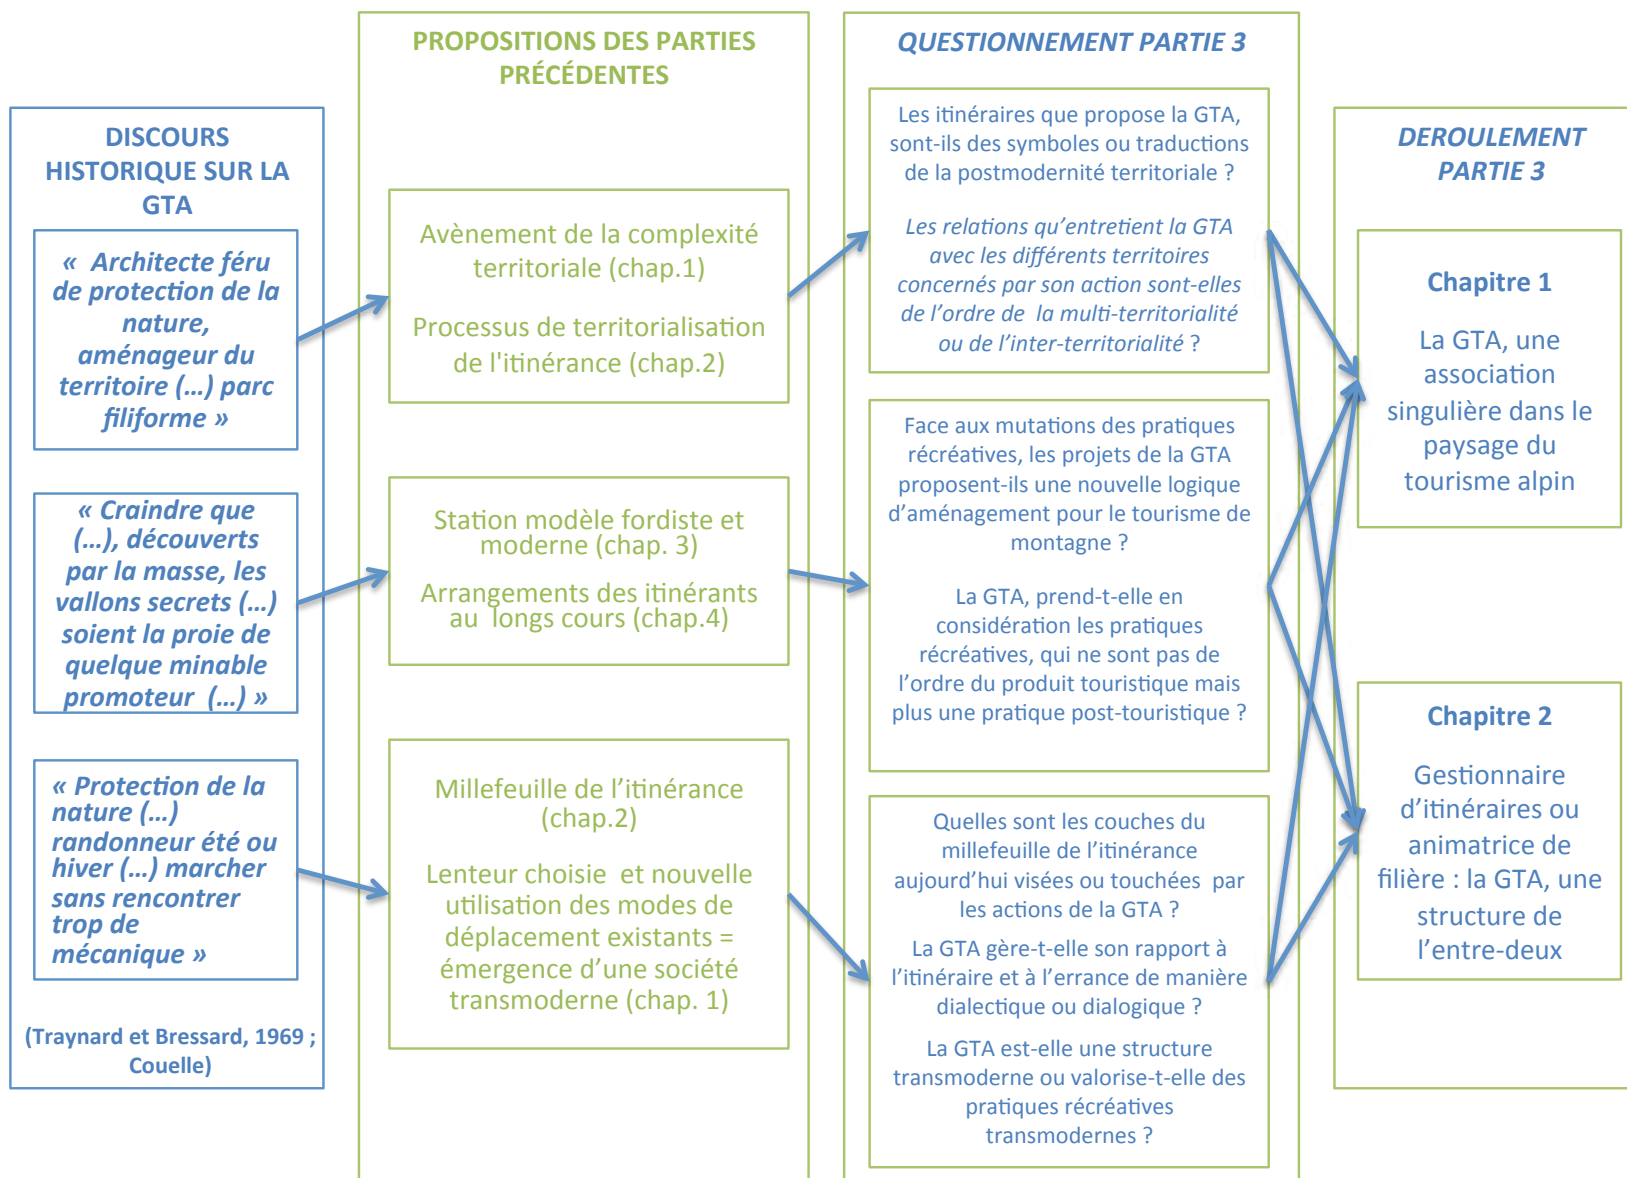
DISCOURS HISTORIQUE SUR LA GTA

« Architecte féru de protection de la nature, aménageur du territoire (…) parc filiforme »

« Craindre que (…), découverts par la masse, les vallons secrets (…) soient la proie de quelque minable promoteur (…) »

« Protection de la nature (…) randonneur été ou hiver (…) marcher sans rencontrer trop de mécanique »

(Traynard et Bressard, 1969 ; Couelle)

PROPOSITIONS DES PARTIES PRÉCÉDENTES

Avènement de la complexité territoriale (chap.1)

Processus de territorialisation de l'itinérance (chap.2)

Station modèle fordiste et moderne (chap. 3)

Arrangements des itinérants au longs cours (chap.4)

Millefeuille de l'itinérance (chap.2)

Lenteur choisie et nouvelle utilisation des modes de déplacement existants = émergence d'une société transmoderne (chap. 1)

QUESTIONNEMENT PARTIE 3

Les itinéraires que propose la GTA, sont-ils des symboles ou traductions de la postmodernité territoriale ?

Les relations qu'entretient la GTA avec les différents territoires concernés par son action sont-elles de l'ordre de la multi-territorialité ou de l'inter-territorialité ?

Face aux mutations des pratiques récréatives, les projets de la GTA proposent-ils une nouvelle logique d'aménagement pour le tourisme de montagne ?

La GTA, prend-t-elle en considération les pratiques récréatives, qui ne sont pas de l'ordre du produit touristique mais plus une pratique post-touristique ?

Quelles sont les couches du millefeuille de l'itinérance aujourd'hui visées ou touchées par les actions de la GTA ?

La GTA gère-t-elle son rapport à l'itinéraire et à l'errance de manière dialectique ou dialogique ?

La GTA est-elle une structure transmoderne ou valorise-t-elle des pratiques récréatives transmodernes ?

DEROULEMENT PARTIE 3

Chapitre 1

La GTA, une association singulière dans le paysage du tourisme alpin

Chapitre 2

Gestionnaire d'itinéraires ou animatrice de filière : la GTA, une structure de l'entre-deux